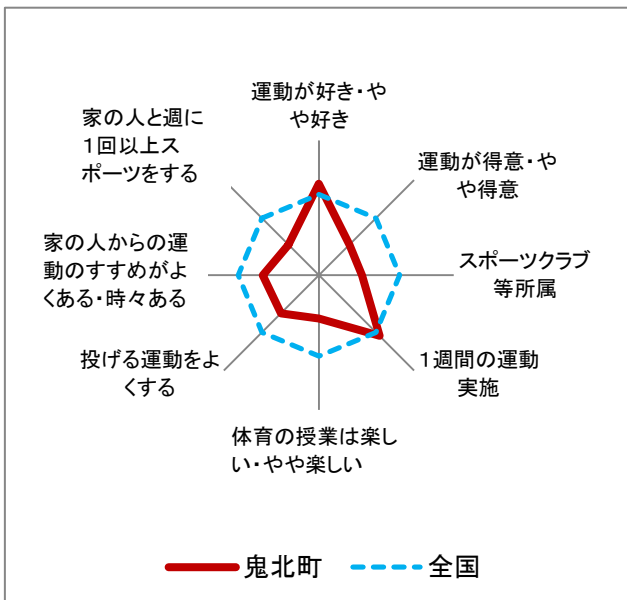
運動が好き・やや好き

運動が得意・やや得意

スポーツクラブ等所属

1週間の運動実施

体育の授業は楽しい・やや楽しい

投げる運動をよくする

家の人からの運動のすすめがよくある・時々ある

家の人と週に1回以上スポーツをする

鬼北町
全国